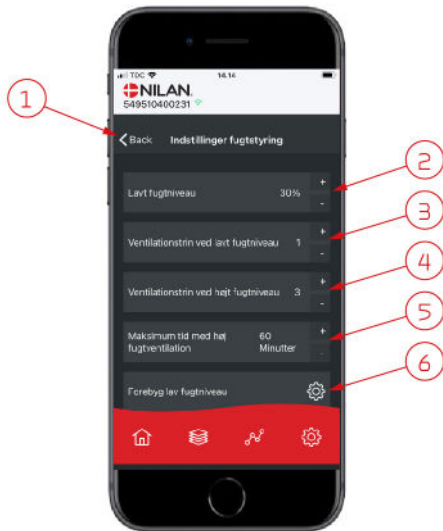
1

TDC 14.14

NILAN.

5495104002331

Back Indstillinger fugtstyring

2

Lavt fugtniveau 30% + -

3

Ventilationstrin ved lavt fugtniveau 1 + -

4

Ventilationstrin ved højt fugtniveau 3 + -

5

Maksimum tid med høj fugtventilation 60 Minutter + -

6

Forebyg lav fugtniveau